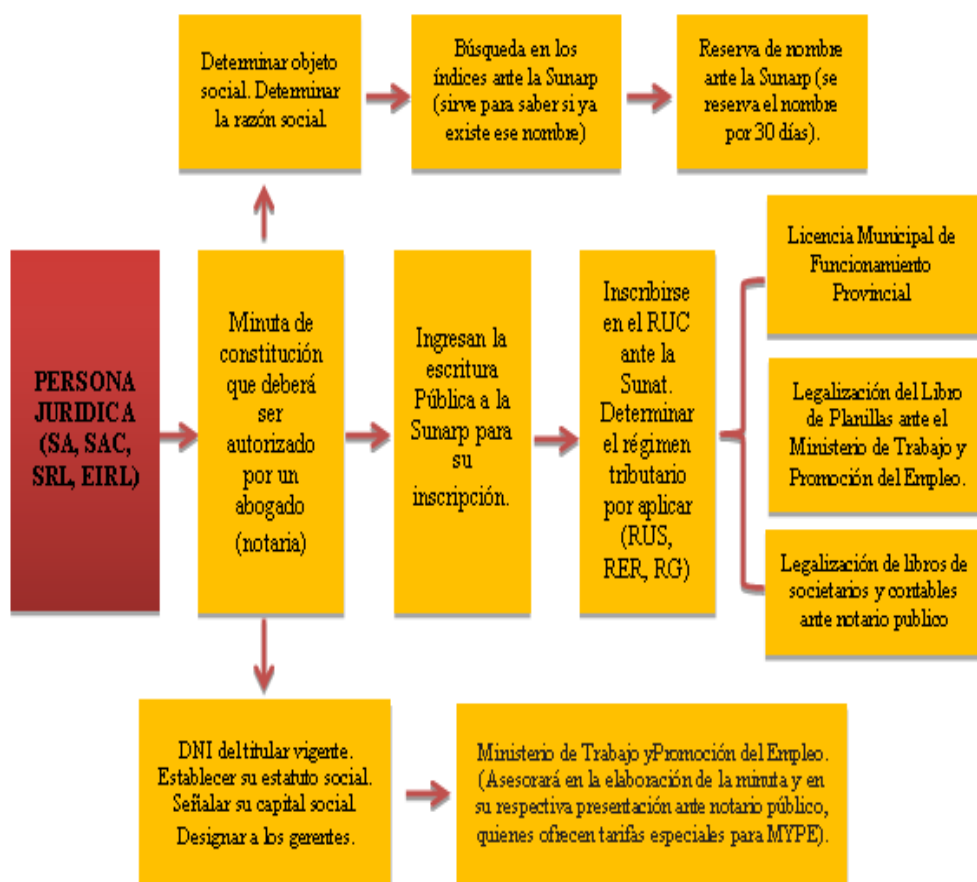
PERSONA JURIDICA (SA, SAC, SRL, EIRL)

Determinar objeto social. Determinar la razón social.

Búsqueda en los índices ante la Sunarp (sirve para saber si ya existe ese nombre)

Reserva de nombre ante la Sunarp (se reserva el nombre por 30 días).

Minuta de constitución que deberá ser autorizado por un abogado (notaria)

Ingresan la escritura Pública a la Sunarp para su inscripción.

Inscribirse en el RUC ante la Sunat. Determinar el régimen tributario por aplicar (RUS, RER, RG)

Licencia Municipal de Funcionamiento Provincial

Legalización del Libro de Planillas ante el Ministerio de Trabajo y Promoción del Empleo.

Legalización de libros de societarios y contables ante notario publico

DNI del titular vigente. Establecer su estatuto social. Señalar su capital social. Designar a los gerentes.

Ministerio de Trabajo yPromoción del Empleo. (Asesorará en la elaboración de la minuta y en su respectiva presentación ante notario público, quienes ofrecen tarifas especiales para MYPE).